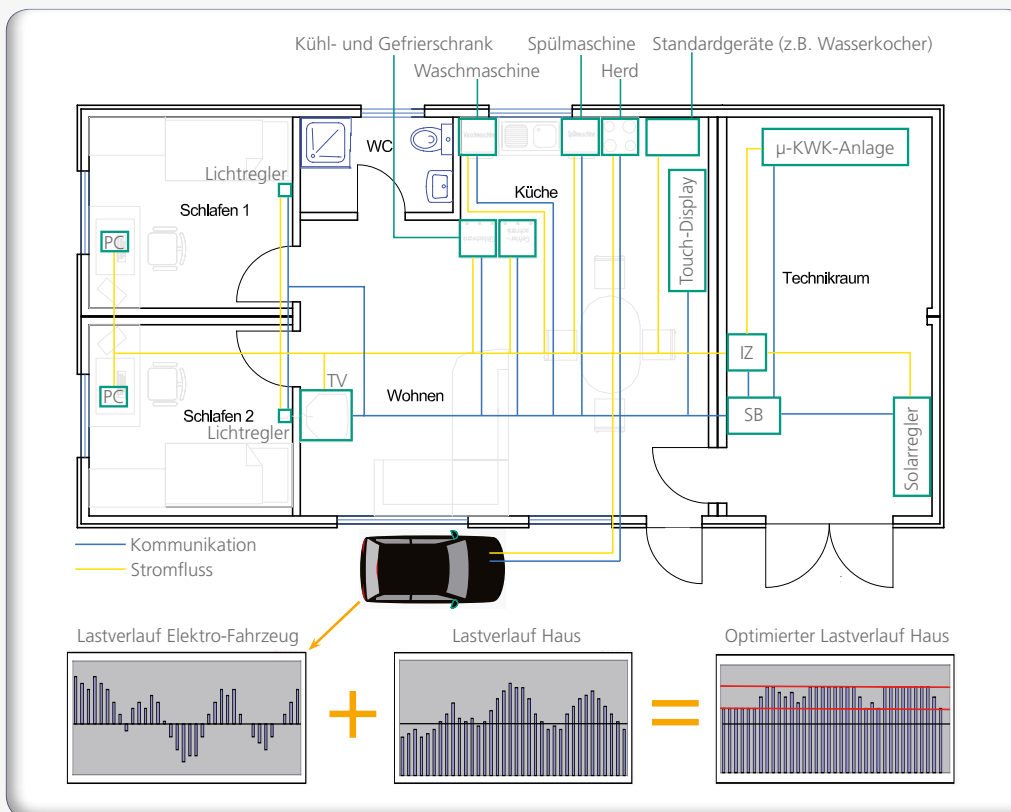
Kühl- und Gefrierschrank
Spülmaschine
Standardgeräte (z.B. Wasserkocher)
Waschmaschine
Herd
WC
µ-KWK-Anlage
Lichtregler
Küche
Schlafen 1
PC
Touch-Display
Technikraum
IZ
PC
TV
Wohnen
Schlafen 2
Lichtregler
SB
Solarregler
Kommunikation
Stromfluss
Lastverlauf Elektro-Fahrzeug
Lastverlauf Haus
Optimierter Lastverlauf Haus